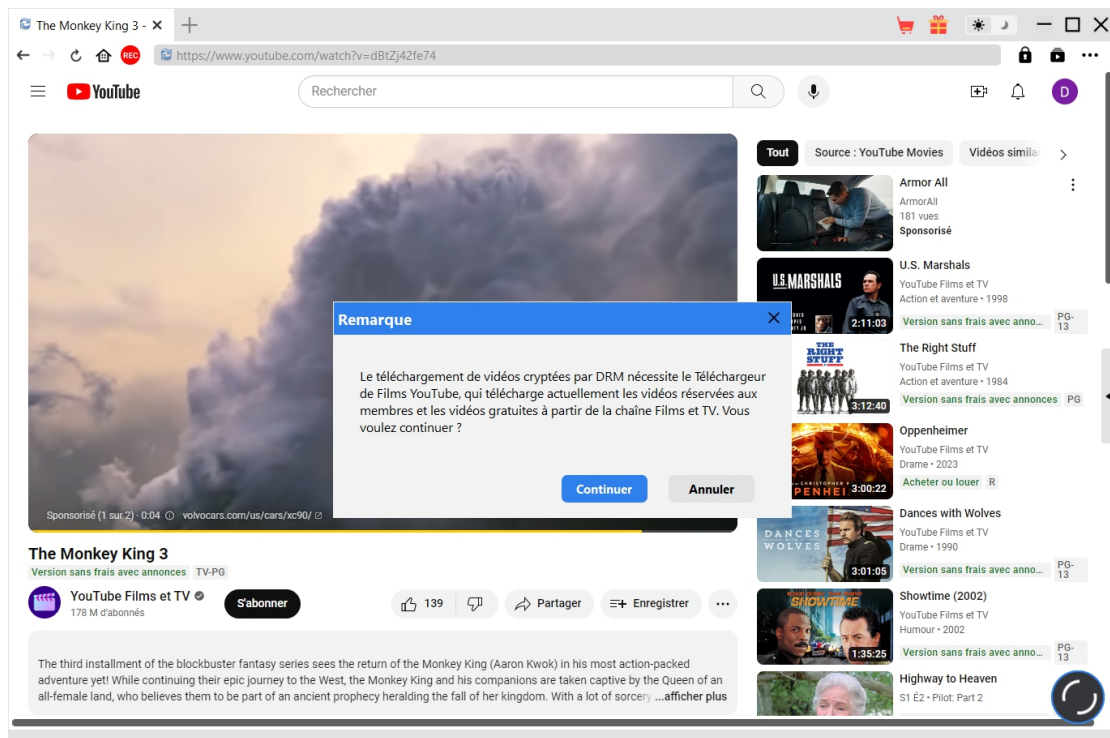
The Monkey King 3 - ×

REC https://www.youtube.com/watch?v=dBtZj42fe74

YouTube

Rechercher

D

Tout
Source : YouTube Movies
Vidéos simila

Armor All
ArmorAll
181 vues
Sponsorisé

U.S. Marshals
YouTube Films et TV
Action et aventure • 1998
2:11:03
Version sans frais avec anno...
PG-13

The Right Stuff
YouTube Films et TV
Action et aventure • 1984
3:12:40
Version sans frais avec annonces
PG

Oppenheimer
YouTube Films et TV
Drame • 2023
3:00:22
Acheter ou louer
R

Dances with Wolves
YouTube Films et TV
Drame • 1990
3:01:05
Version sans frais avec anno...
PG-13

Showtime (2002)
YouTube Films et TV
Humour • 2002
1:35:25
Version sans frais avec anno...
PG-13

Highway to Heaven
S1 É2 • Pilot: Part 2

Remarque

Le téléchargement de vidéos cryptées par DRM nécessite le Téléchargeur de Films YouTube, qui télécharge actuellement les vidéos réservées aux membres et les vidéos gratuites à partir de la chaîne Films et TV. Vous voulez continuer ?

Continuer
Annuler

Sponsorisé (1 sur 2) · 0:04 volvocars.com/us/cars/xc90/

The Monkey King 3
Version sans frais avec annonces
TV-PG

YouTube Films et TV
178 M d'abonnés
S'abonner
139
Partager
Enregistrer

The third installment of the blockbuster fantasy series sees the return of the Monkey King (Aaron Kwok) in his most action-packed adventure yet! While continuing their epic journey to the West, the Monkey King and his companions are taken captive by the Queen of an all-female land, who believes them to be part of an ancient prophecy heralding the fall of her kingdom. With a lot of sorcery ...afficher plus